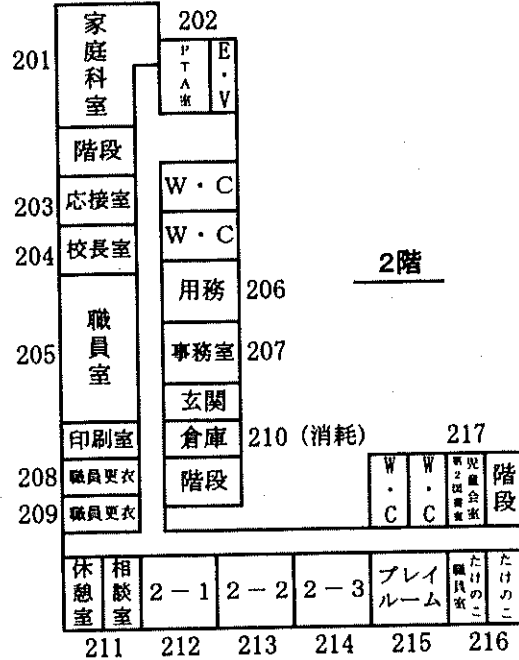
201 家庭科室
202 PTA室 E・V
階段
203 応接室
204 校長室
205 職員室
印刷室
208 職員更衣
209 職員更衣
W・C
W・C
用務 206
事務室 207
玄関
倉庫 210（消耗）
階段
2階
217
W・C
W・C
児童会室 第2図書室
階段
休憩室
相談室
2－1
2－2
2－3
プレイルーム
職員室 たけのこ
たけのこ
211 212 213 214 215 216